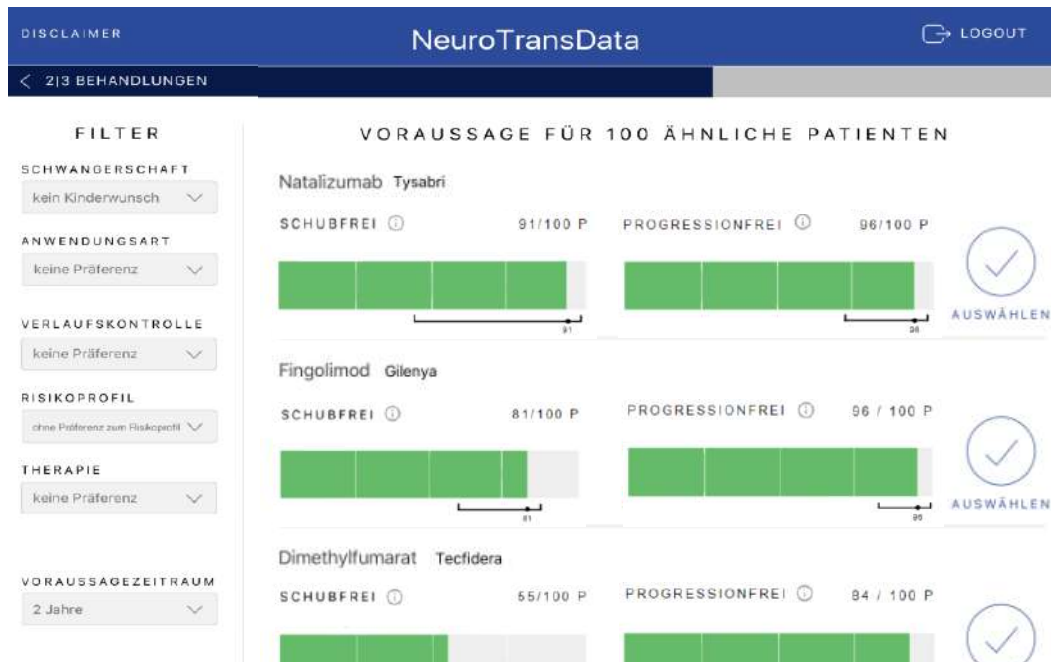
DISCLAIMER

NeuroTransData

LOGOUT

< 2|3 BEHANDLUNGEN

FILTER

SCHWANGERSCHAFT

kein Kinderwunsch

ANWENDUNGSART

keine Präferenz

VERLAUFSKONTROLLE

keine Präferenz

RISIKOPROFIL

ohne Präferenz zum Risikoprofil

THERAPIE

keine Präferenz

VORAUSSAGEZEITRAUM

2 Jahre

VORAUSSAGE FÜR 100 ÄHNLICHE PATIENTEN

Natalizumab Tysabri

SCHUBFREI 91/100 P

91

PROGRESSIONFREI 96/100 P

96

AUSWÄHLEN

Fingolimod Gilenya

SCHUBFREI 81/100 P

81

PROGRESSIONFREI 96 / 100 P

96

AUSWÄHLEN

Dimethylfumarat Tecfidera

SCHUBFREI 55/100 P

PROGRESSIONFREI 84 / 100 P